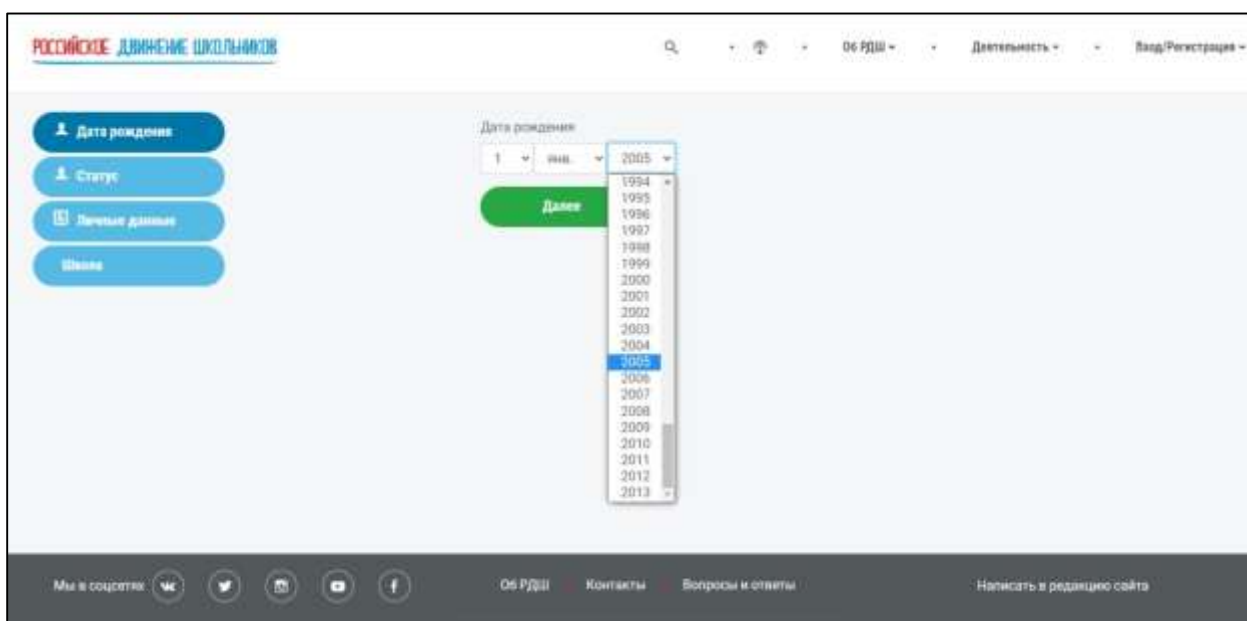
РОССИЙСКОЕ ДВИЖЕНИЕ ШКОЛЬНИКОВ

Об РДШ Деятельность Вход/Регистрация

Дата рождения
Статус
Личные данные
Школа

Дата рождения

1 янв. 2005

Далее

1994
1995
1996
1997
1998
1999
2000
2001
2002
2003
2004
2005
2006
2007
2008
2009
2010
2011
2012
2013

Мы в соцсетях

Об РДШ Контакты Вопросы и ответы

Написать в редакцию сайта